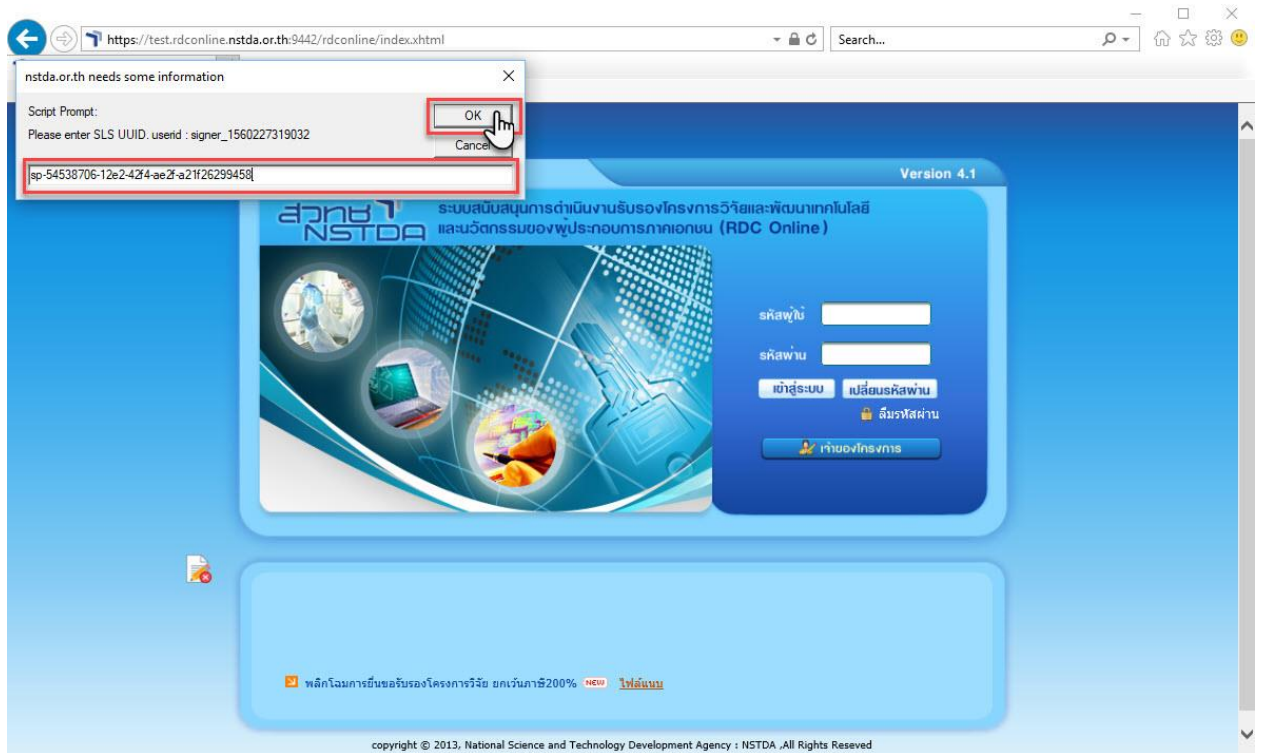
https://test.rdconline.nstda.or.th:9442/rdconline/index.xhtml

Search...

nstda.or.th needs some information

Script Prompt:

Please enter SLS UUID. userid : signer_1560227319032

OK

Cancel

sp-54538706-12e2-42f4-ae2f-a21f26299458

Version 4.1

สวทช NSTDA

ระบบสนับสนุนการดำเนินงานรับรองโครงการวิจัยและพัฒนาเทคโนโลยี และนวัตกรรมของผู้ประกอบการภาคเอกชน (RDC Online)

รหัสผู้ใช้

รหัสผ่าน

เข้าสู่ระบบ

เปลี่ยนรหัสผ่าน

ลืมรหัสผ่าน

เจ้าของโครงการ

พลิกโฉมการยื่นขอรับรองโครงการวิจัย ยกเว้นภาษี200% NEW ไฟล์แนบ

copyright © 2013, National Science and Technology Development Agency : NSTDA ,All Rights Reseved